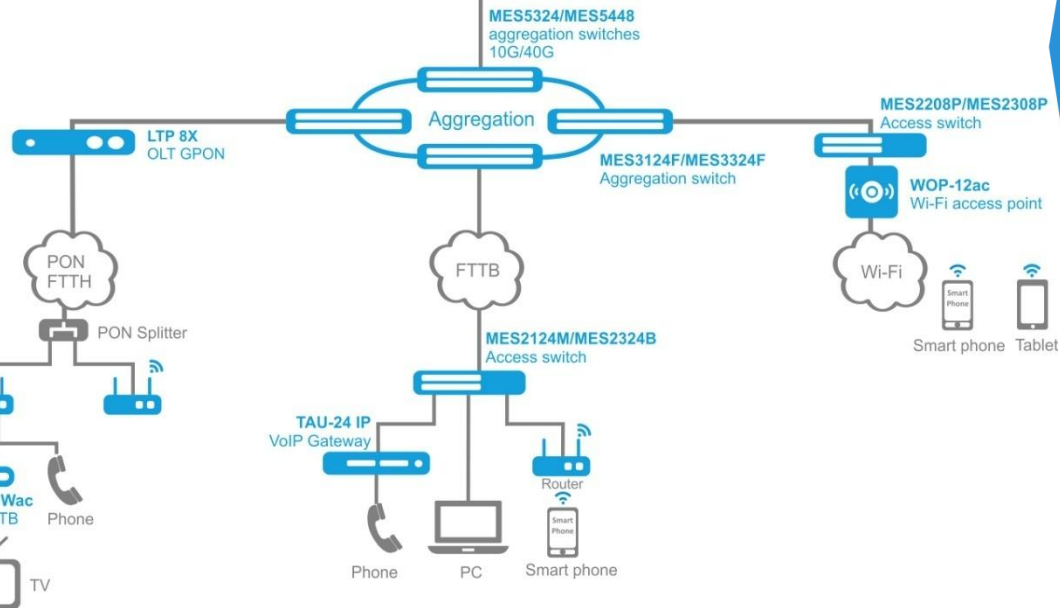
MES5324/MES5448
aggregation switches
10G/40G

Aggregation

LTP 8X
OLT GPON

MES2208P/MES2308P
Access switch

MES3124F/MES3324F
Aggregation switch

WOP-12ac
Wi-Fi access point

PON
FTTH

FTTB

Wi-Fi

Smart Phone

Smart phone Tablet

PON Splitter

MES2124M/MES2324B
Access switch

TAU-24 IP
VoIP Gateway

Router

Smart Phone

Wac
TB

Phone

TV

Phone

PC

Smart phone